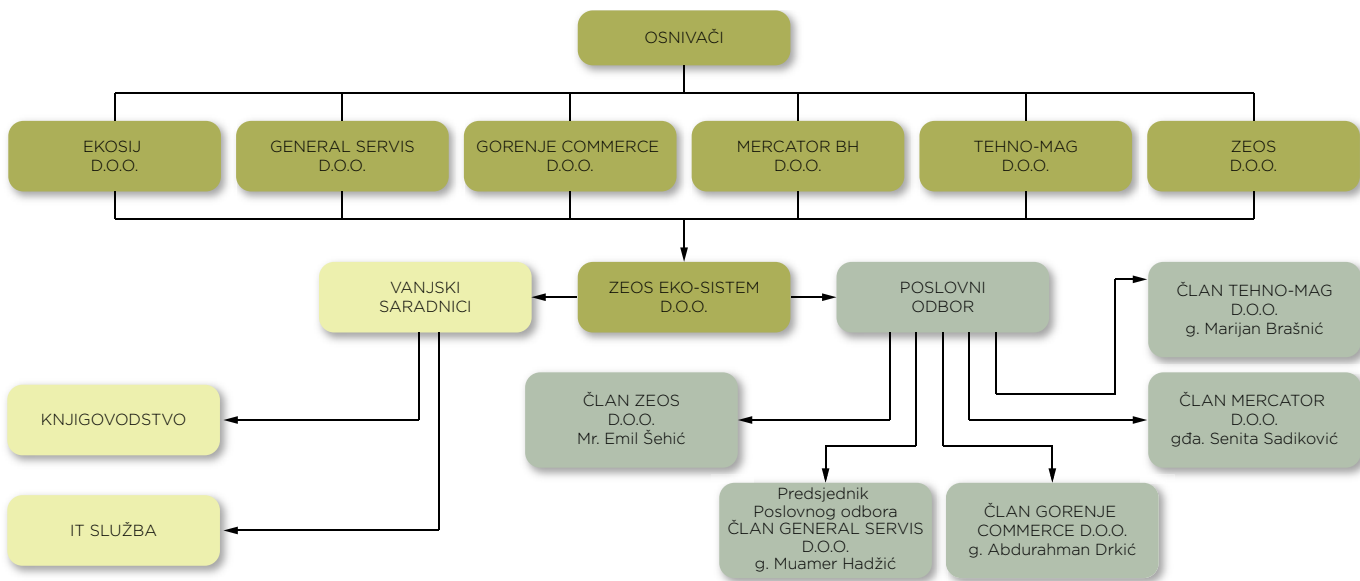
OSNIVAČI

EKOSIJ
D.O.O.

GENERAL SERVIS
D.O.O.

GORENJE COMMERCE
D.O.O.

MERCATOR BH
D.O.O.

TEHNO-MAG
D.O.O.

ZEOS
D.O.O.

VANJSKI
SARADNICI

ZEOS EKO-SISTEM
D.O.O.

POSLOVNI
ODBOR

ČLAN TEHNO-MAG
D.O.O.
g. Marijan Brašnić

KNJIGOVODSTVO

ČLAN ZEOS
D.O.O.
Mr. Emil Šehić

ČLAN MERCATOR
D.O.O.
gđa. Senita Sadiković

IT SLUŽBA

Predsjednik
Poslovnog odbora
ČLAN GENERAL SERVIS
D.O.O.
g. Muamer Hadžić

ČLAN GORENJE
COMMERCE D.O.O.
g. Abdurahman Drkić